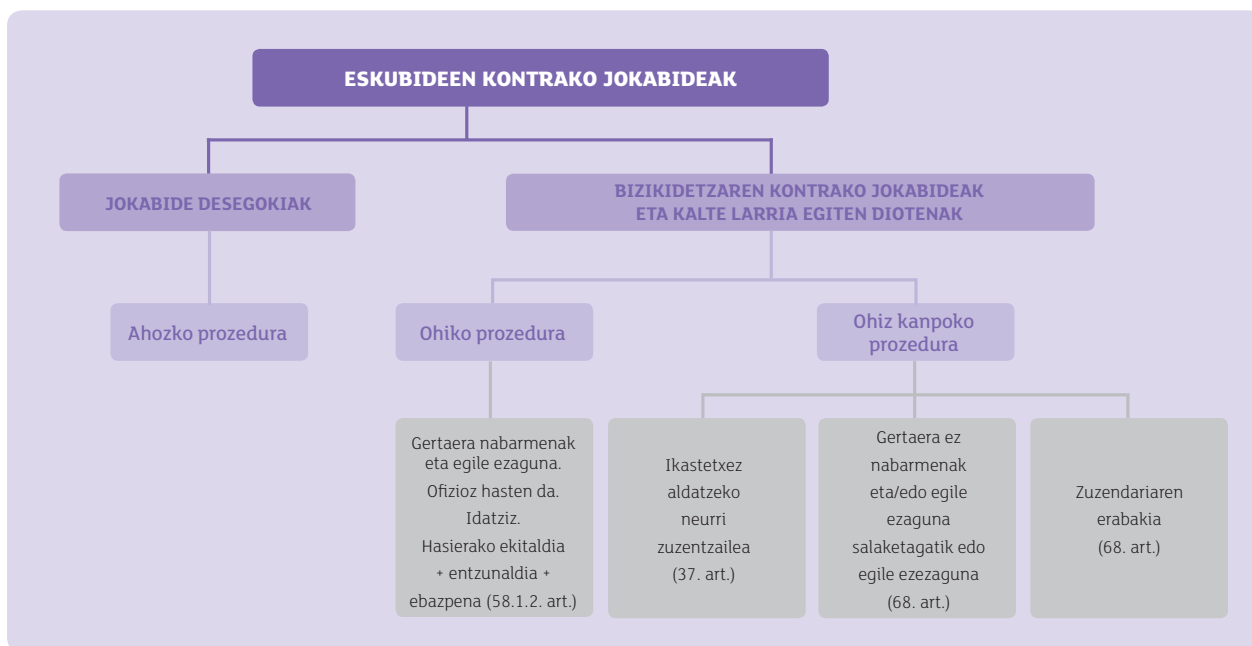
ESKUBIDEEN KONTRAKO JOKABIDEAK

JOKABIDE DESEGOKIAK

BIZIKIDETZAREN KONTRAKO JOKABIDEAK ETA KALTE LARRIA EGITEN DIOTENAK

Ahozko prozedura

Ohiko prozedura

Ohiz kanpoko prozedura

Gertaera nabarmenak eta egile ezaguna. Ofizioz hasten da. Idatziz. Hasierako ekitaldia + entzunaldia + ebazpena (58.1.2. art.)

Ikastetxez aldatzeko neurri zuzentzailea (37. art.)

Gertaera ez nabarmenak eta/edo egile ezaguna salaketagatik edo egile ezezaguna (68. art.)

Zuzendariaren erabakia (68. art.)